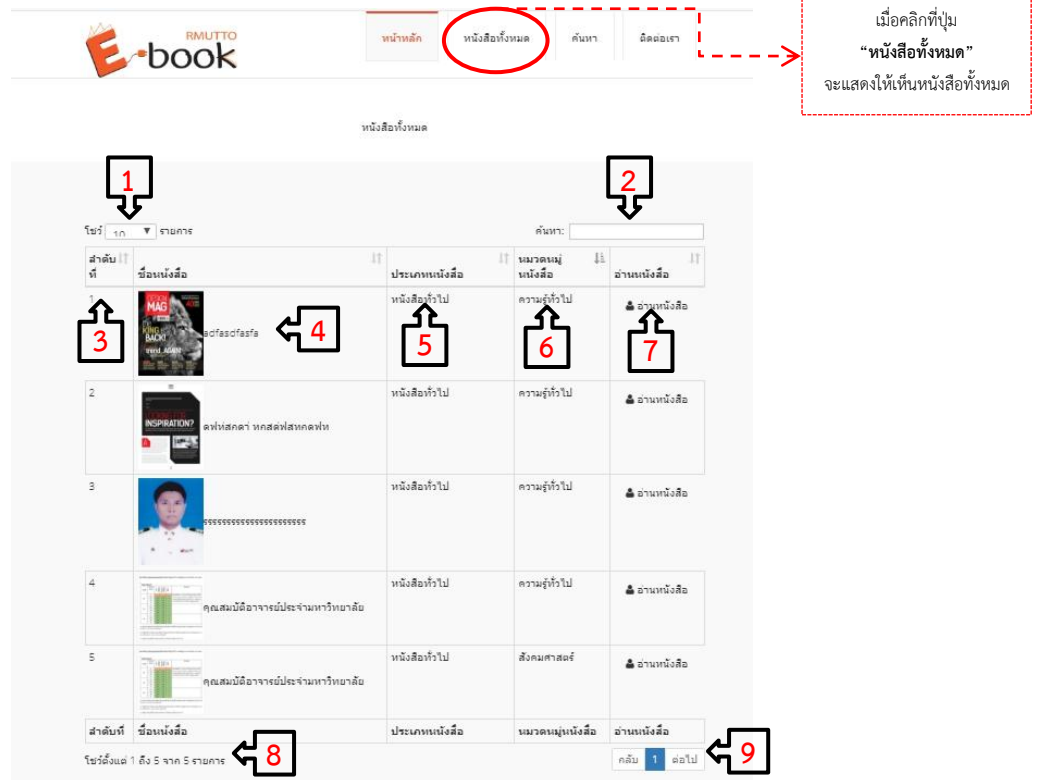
RMUTTO E-book

หน้าหลัก | หนังสือทั้งหมด | ค้นหา | ติดต่อเรา

เมื่อคลิกที่ปุ่ม
**“หนังสือทั้งหมด”**
จะแสดงให้เห็นหนังสือทั้งหมด

หนังสือทั้งหมด

1

2

โชว์ 10 รายการ

ค้นหา:

| ลำดับที่ | ชื่อหนังสือ | ประเภทหนังสือ | หมวดหมู่หนังสือ | อ่านหนังสือ |
|---|---|---|---|---|
| 1 | sdfasdfasfa | หนังสือทั่วไป | ความรู้ทั่วไป | อ่านหนังสือ |
| 2 | ดฟห่สกดา่ หกสดฟสหกดฟห | หนังสือทั่วไป | ความรู้ทั่วไป | อ่านหนังสือ |
| 3 | รรรรรรรรรรรรรรรรรรรรรรร | หนังสือทั่วไป | ความรู้ทั่วไป | อ่านหนังสือ |
| 4 | คุณสมบัติอาจารย์ประจำมหาวิทยาลัย | หนังสือทั่วไป | ความรู้ทั่วไป | อ่านหนังสือ |
| 5 | คุณสมบัติอาจารย์ประจำมหาวิทยาลัย | หนังสือทั่วไป | สังคมศาสตร์ | อ่านหนังสือ |
| ลำดับที่ | ชื่อหนังสือ | ประเภทหนังสือ | หมวดหมู่หนังสือ | อ่านหนังสือ |

3 4 5 6 7

โชว์ตั้งแต่ 1 ถึง 5 จาก 5 รายการ

8

กลับ 1 ต่อไป

9